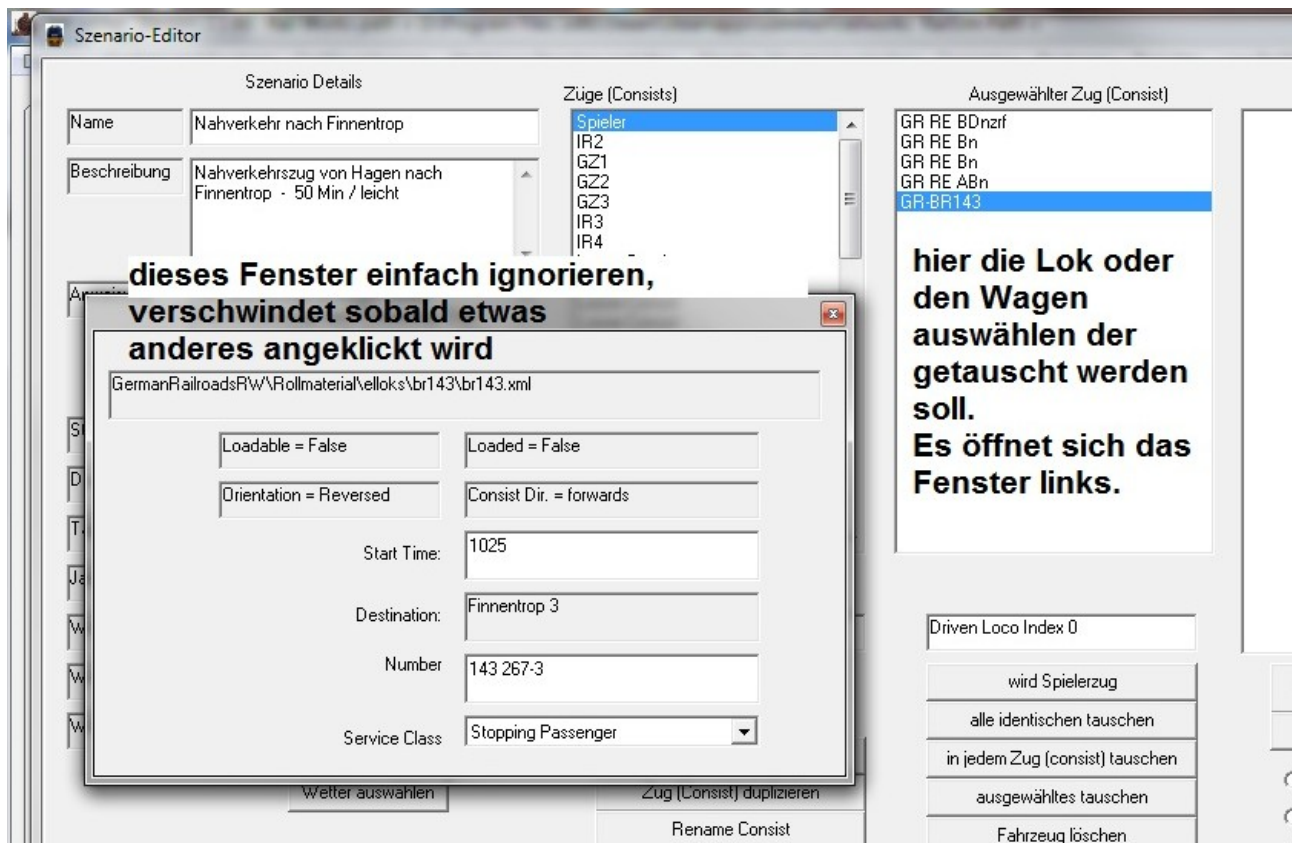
Szenario-Editor

Szenario Details

Name
Nahverkehr nach Finnentrop

Beschreibung
Nahverkehrszug von Hagen nach Finnentrop - 50 Min / leicht

Züge (Consists)
Spieler
IR2
GZ1
GZ2
GZ3
IR3
IR4

Ausgewählter Zug (Consist)
GR RE BDnzrf
GR RE Bn
GR RE Bn
GR RE ABn
GR-BR143

hier die Lok oder den Wagen auswählen der getauscht werden soll.
Es öffnet sich das Fenster links.

dieses Fenster einfach ignorieren, verschwindet sobald etwas anderes angeklickt wird

GermanRailroadsRW\Rollmaterial\elloks\br143\br143.xml

Loadable = False
Loaded = False
Orientation = Reversed
Consist Dir. = forwards

Start Time:
1025

Destination:
Finnentrop 3

Number
143 267-3

Service Class
Stopping Passenger

Driven Loco Index 0

wird Spielerzug
alle identischen tauschen
in jedem Zug (consist) tauschen
ausgewähltes tauschen
Fahrzeug löschen

Wetter auswählen
Zug (Consist) duplizieren
Rename Consist